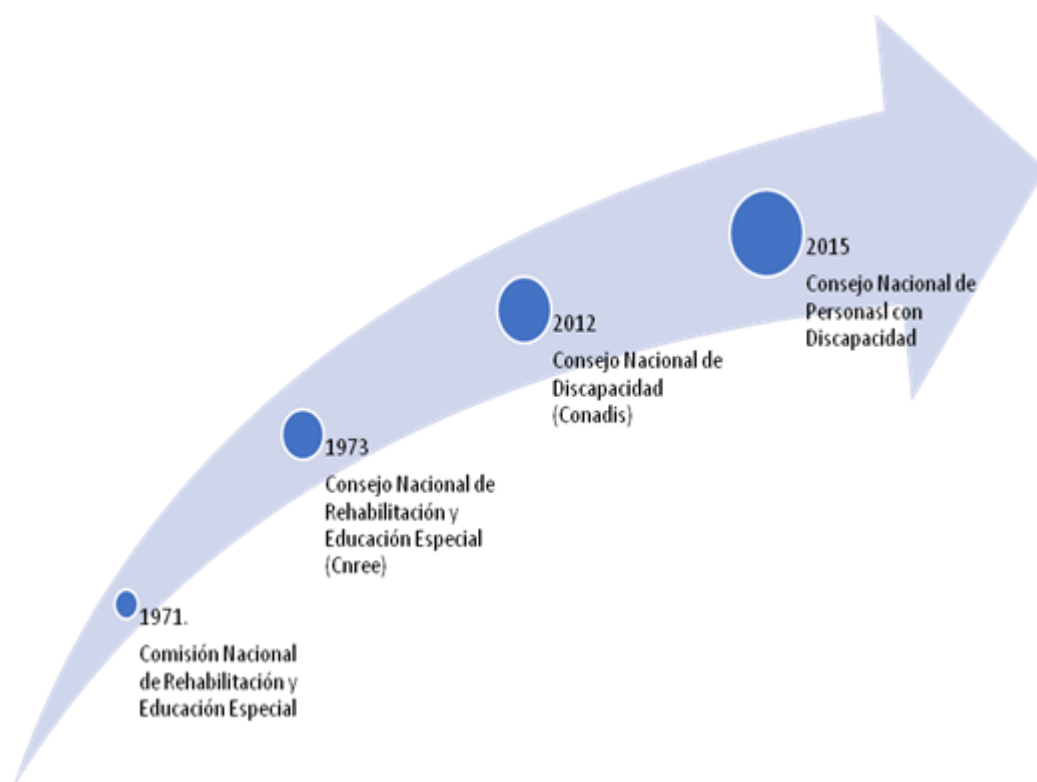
1971.

Comisión Nacional de Rehabilitación y Educación Especial

1973

Consejo Nacional de Rehabilitación y Educación Especial (Cnree)

2012

Consejo Nacional de Discapacidad (Conadis)

2015

Consejo Nacional de Personasl con Discapacidad